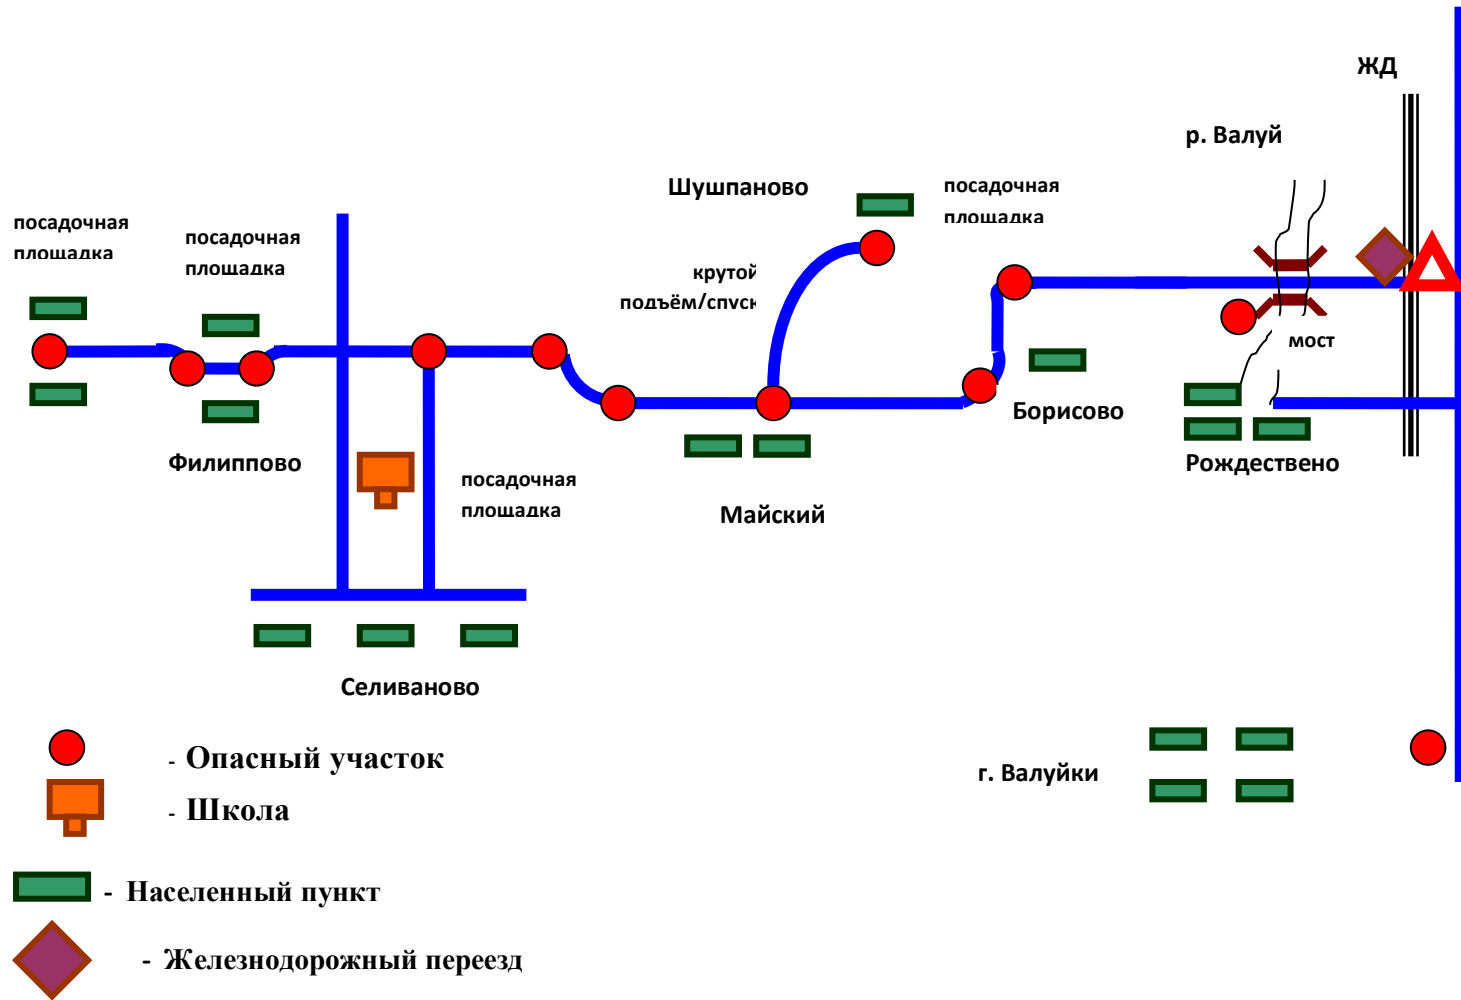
ЖД

р. Валуй

Шушпаново

посадочная площадка

посадочная площадка

посадочная площадка

крутой подъём/спуск

мост

Филиппово

Борисово

Рождествено

посадочная площадка

Майский

Селиваново

- Опасный участок

- Школа

г. Валуйки

- Населенный пункт

- Железнодорожный переезд